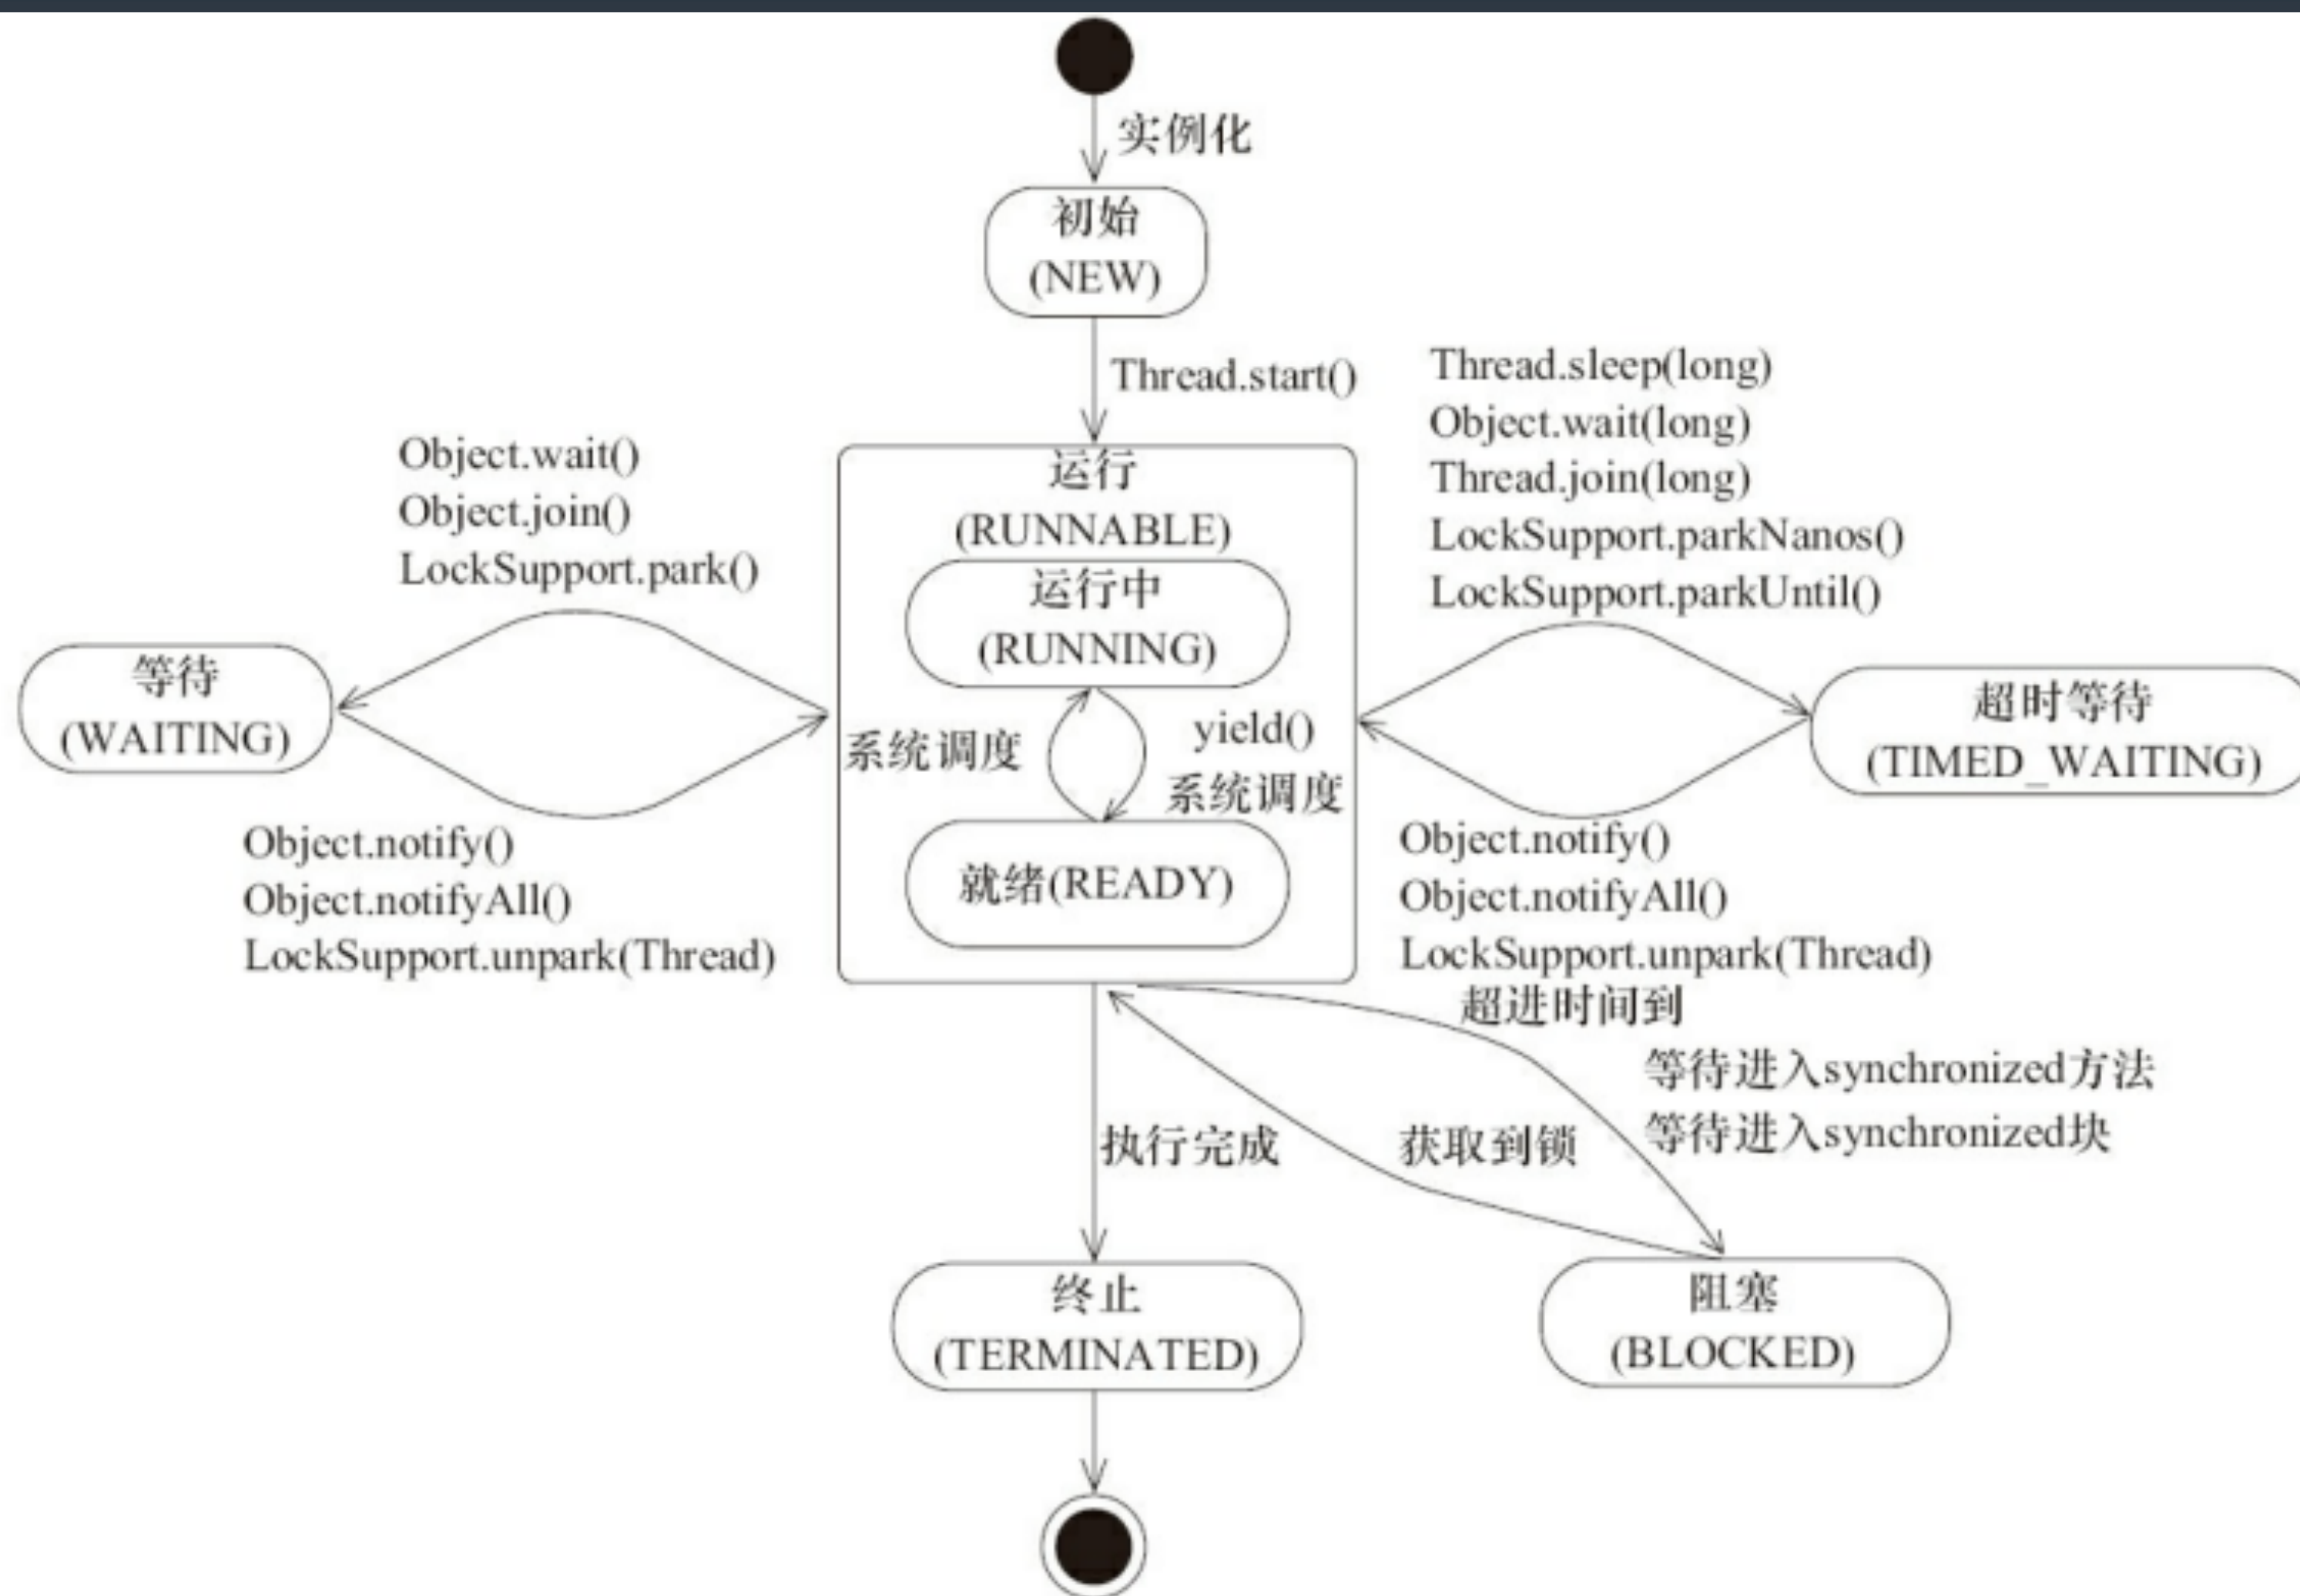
实例化

初始
(NEW)

Thread.start()

Thread.sleep(long)
Object.wait(long)
Thread.join(long)
LockSupport.parkNanos()
LockSupport.parkUntil()

Object.wait()
Object.join()
LockSupport.park()

运行
(RUNNABLE)

运行中
(RUNNING)

等待
(WAITING)

系统调度

yield()
系统调度

超时等待
(TIMED_WAITING)

就绪(READY)

Object.notify()
Object.notifyAll()
LockSupport.unpark(Thread)

Object.notify()
Object.notifyAll()
LockSupport.unpark(Thread)

超进时间到

等待进入synchronized方法
等待进入synchronized块

执行完成

获取到锁

终止
(TERMINATED)

阻塞
(BLOCKED)